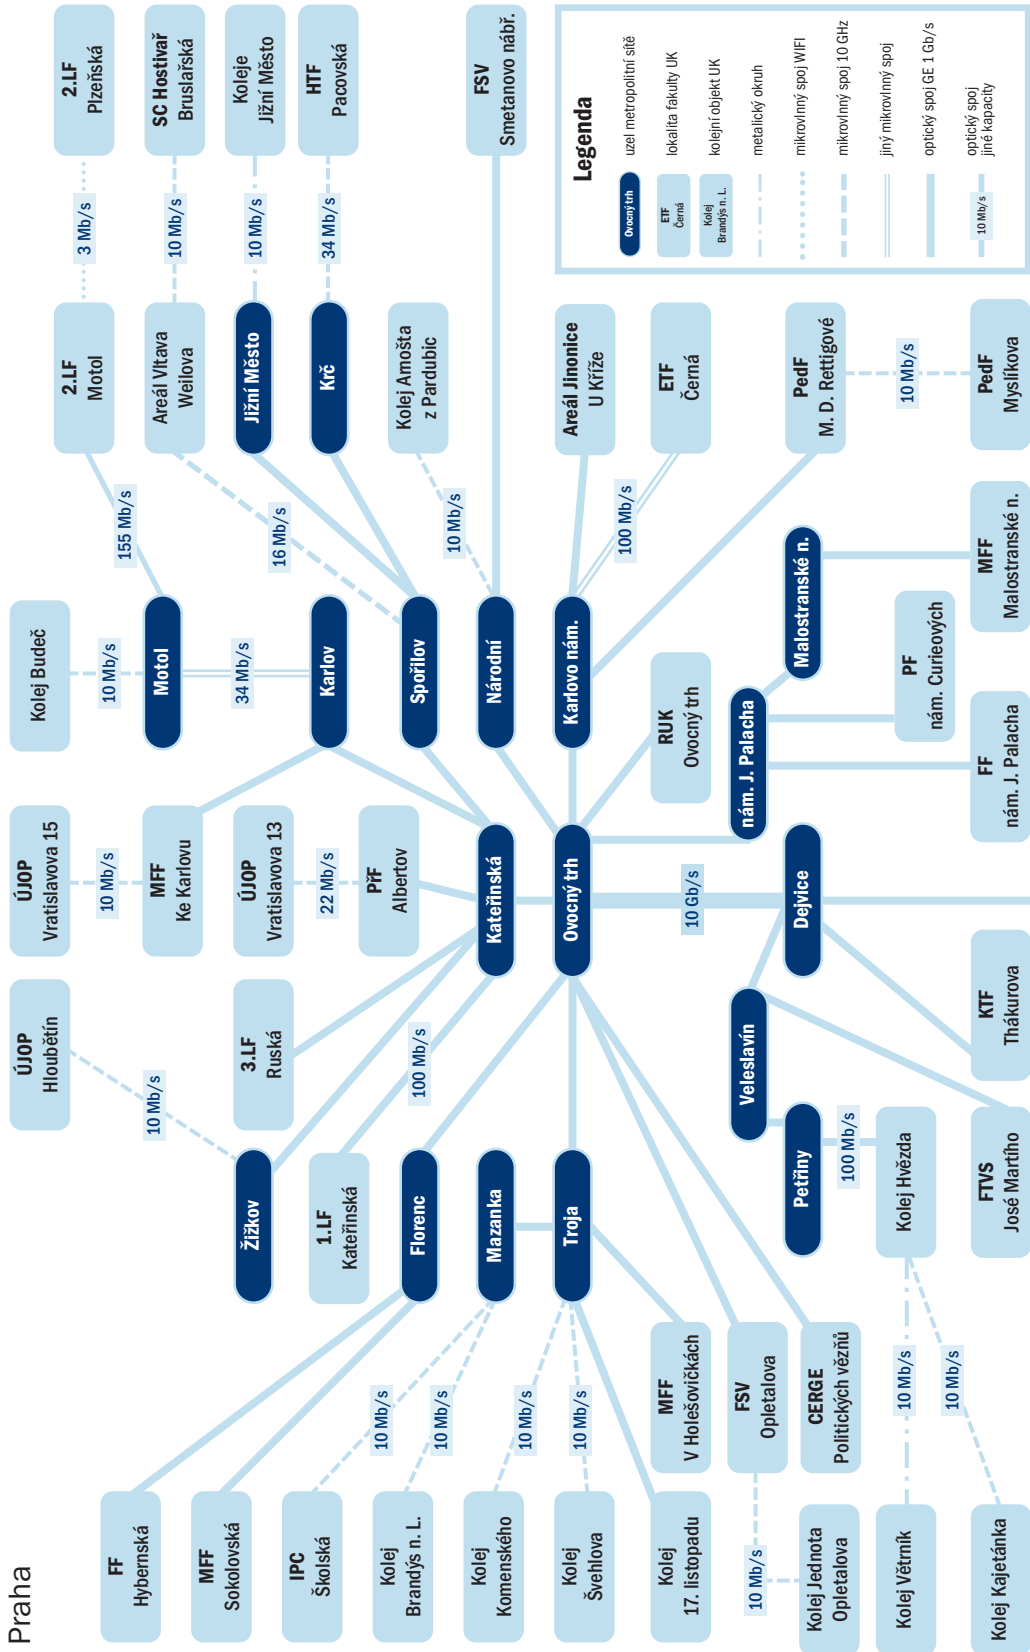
Praha

Legenda
Ovocný trh uzel metropolitní sítě
ETF Černá lokalita fakulty UK
Kolej Brandýs n. L. kolejní objekt UK
metalický okruh
mikrovlnný spoj WIFI
mikrovlnný spoj 10 GHz
jiný mikrovlnný spoj
optický spoj GE 1 Gb/s
10 Mb/s optický spoj jiné kapacity

2.LF Plzeňská
3 Mb/s
2.LF Motol
SC Hostivař Bruslařská
10 Mb/s
Areál Vltava Weilova
Koleje Jižní Město
10 Mb/s
Jižní Město
HTF Pacovská
34 Mb/s
Krč
Kolej Amošta z Pardubic
FSV Smetanovo nábř.
Areál Jinonice U Kříže
ETF Černá
PedF M. D. Rettigové
10 Mb/s
PedF Myslíkova
155 Mb/s
16 Mb/s
10 Mb/s
100 Mb/s
Kolej Budeč
10 Mb/s
Motol
34 Mb/s
Karlov
Spořilov
Národní
Karlovo nám.
Malostranské n.
MFF Malostranské n.
PF nám. Curieových
RUK Ovocný trh
nám. J. Palacha
FF nám. J. Palacha
ÚJOP Vratislavova 15
10 Mb/s
MFF Ke Karlovu
ÚJOP Vratislavova 13
22 Mb/s
PřF Albertov
Kateřinská
Ovocný trh
10 Gb/s
Dejvice
ÚJOP Hloubětín
10 Mb/s
3.LF Ruská
100 Mb/s
KTF Thákurova
Veleslavín
Petřiny
100 Mb/s
Kolej Hvězda
FTVS José Martího
Žižkov
1.LF Kateřinská
Florenc
Mazanka
Troja
MFF V Holešovičkách
FSV Opletalova
CERGE Politických vězňů
10 Mb/s
10 Mb/s
10 Mb/s
10 Mb/s
10 Mb/s
10 Mb/s
10 Mb/s
FF Hybernská
MFF Sokolovská
IPC Školská
Kolej Brandýs n. L.
Kolej Komenského
Kolej Švehlova
Kolej 17. listopadu
Kolej Jednota Opletalova
Kolej Větrník
Kolej Kajetánka